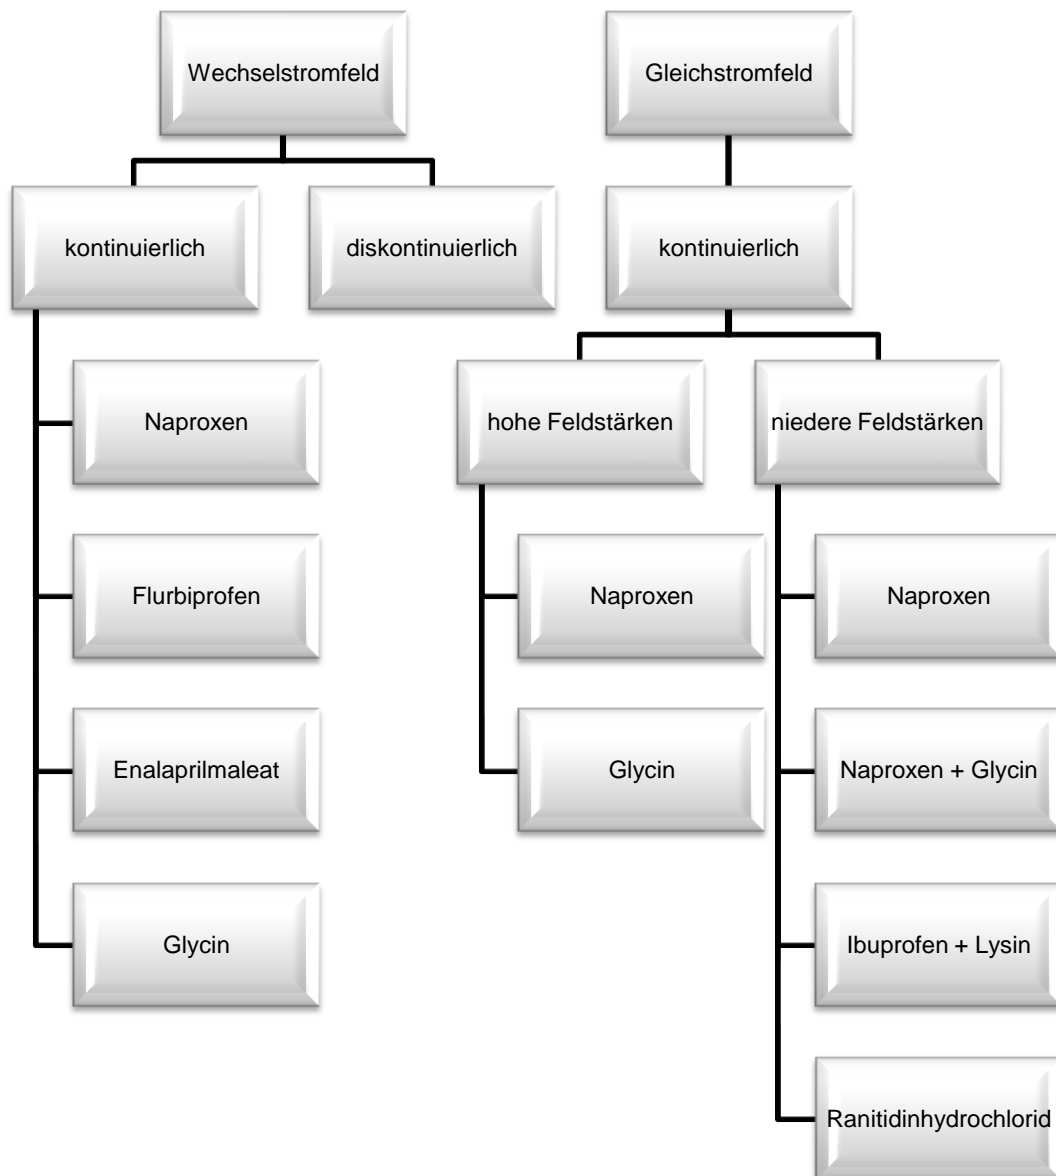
Wechselstromfeld

kontinuierlich

diskontinuierlich

Naproxen

Flurbiprofen

Enalaprilmaleat

Glycin

Gleichstromfeld

kontinuierlich

hohe Feldstärken

Naproxen

Glycin

niedere Feldstärken

Naproxen

Naproxen + Glycin

Ibuprofen + Lysin

Ranitidinhydrochlorid